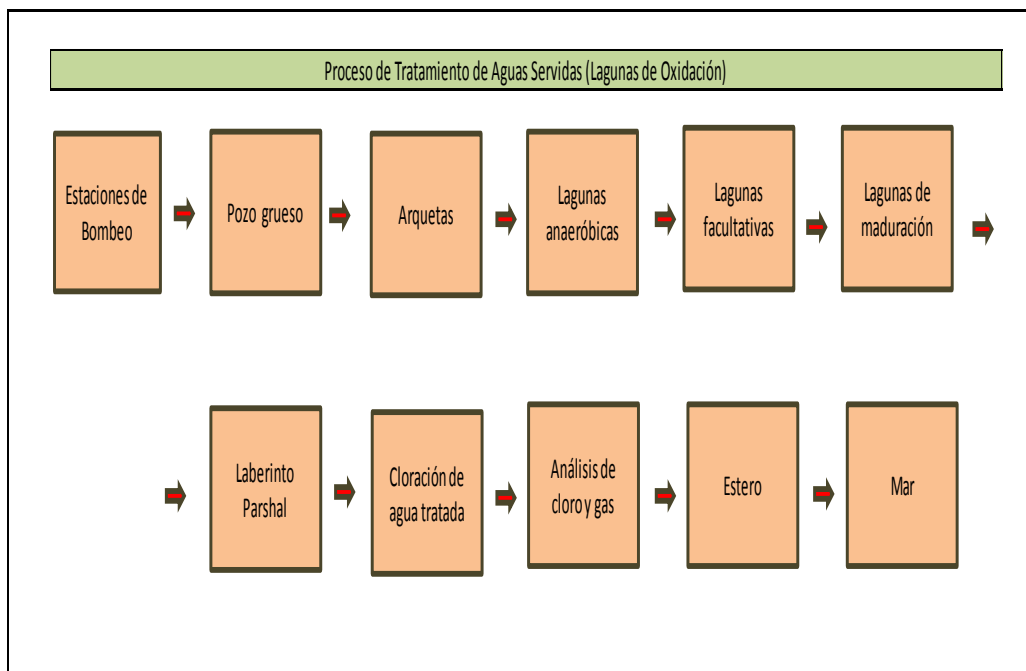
Proceso de Tratamiento de Aguas Servidas (Lagunas de Oxidación)

Estaciones de Bombeo

Pozo grueso

Arquetas

Lagunas anaeróbicas

Lagunas facultativas

Lagunas de maduración

Laberinto Parshal

Cloración de agua tratada

Análisis de cloro y gas

Estero

Mar